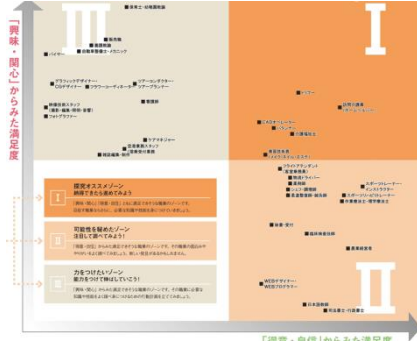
III

I

II

「興味・関心」からみた満足度

保育士・幼稚園教諭

販売職
美容師
自動車整備士・メカニック

パイロット

グラフィックデザイナー
CGデザイナー
フラワーコーディネーター
ツアーコンダクター
ツアープランナー

映像技術スタッフ（撮影・編集・照明・音響）
フォトグラファー

看護師

ケアマネジャー
音楽療法士
介護福祉士
病院事務スタッフ

トリマー

CADオペレーター
ベビーシッター
栄養士

臨床検査技師
ホームヘルパー

キャビンアテンダント
グランドスタッフ
救急救命士
医療事務
ホテルスタッフ
保育士
調理師
スポーツトレーナー
インストラクター
作業療法士・理学療法士

I
探究オススメゾーン
納得できたら進めてみよう
「興味・関心」と「資質・適性」ともに満足できそうな職業のゾーンです。自分の職業とならかし、必要な資格や技術を身につけていきましょう。

II
可能性を秘めたゾーン
注目して調べてみよう
「資質・適性」からみた満足できそうな職業のゾーンです。その職業の魅力はやりがいなど調べてみましょう。新しい発見があるかもしれません。

III
力をつけたいゾーン
意力をつけて挑戦していこう！
「興味・関心」からみた満足できそうな職業のゾーンです。その職業に必要な知識や技能をより深く身につけるための行動計画を立ててみましょう。

税理士
臨床検査技師
司書
WEBデザイナー
WEBプロデューサー
日本語教師
司法書士・行政書士

「資質・適性」からみた満足度